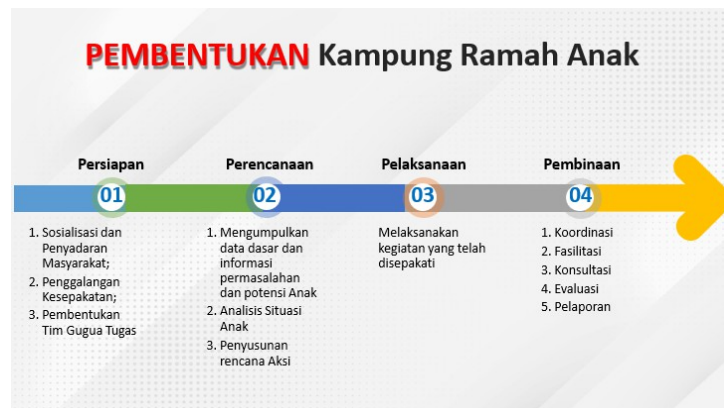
PEMBENTUKAN Kampung Ramah Anak

Persiapan

01

1. Sosialisasi dan Penyadaran Masyarakat;
2. Penggalangan Kesepakatan;
3. Pembentukan Tim Gugua Tugas

Perencanaan

02

1. Mengumpulkan data dasar dan informasi permasalahan dan potensi Anak
2. Analisis Situasi Anak
3. Penyusunan rencana Aksi

Pelaksanaan

03

Melaksanakan kegiatan yang telah disepakati

Pembinaan

04

1. Koordinasi
2. Fasilitasi
3. Konsultasi
4. Evaluasi
5. Pelaporan